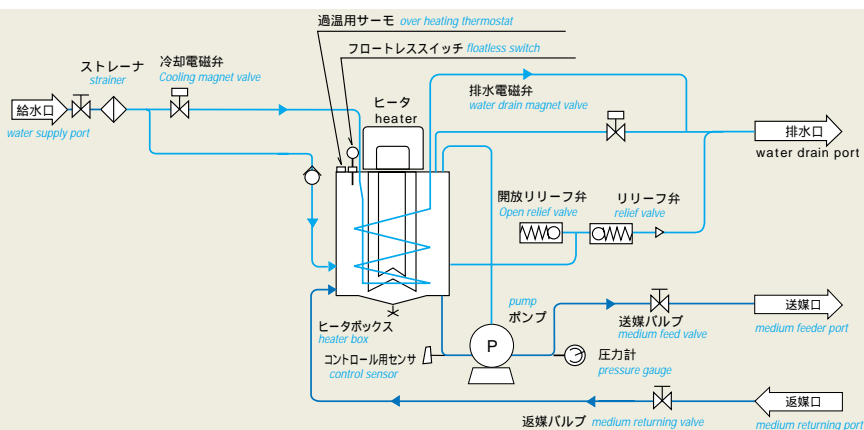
過温用サーモ over heating thermostat

フロートレススイッチ floatless switch

ストレーナ strainer

冷却電磁弁 Cooling magnet valve

給水口

water supply port

ヒータ heater

排水電磁弁 water drain magnet valve

排水口

water drain port

開放リリーフ弁 Open relief valve

リリーフ弁 relief valve

pump ポンプ

P

送媒バルブ medium feed valve

送媒口

medium feeder port

ヒータボックス heater box

コントロール用センサ control sensor

圧力計 pressure gauge

返媒口

返媒バルブ medium returning valve

medium returning port